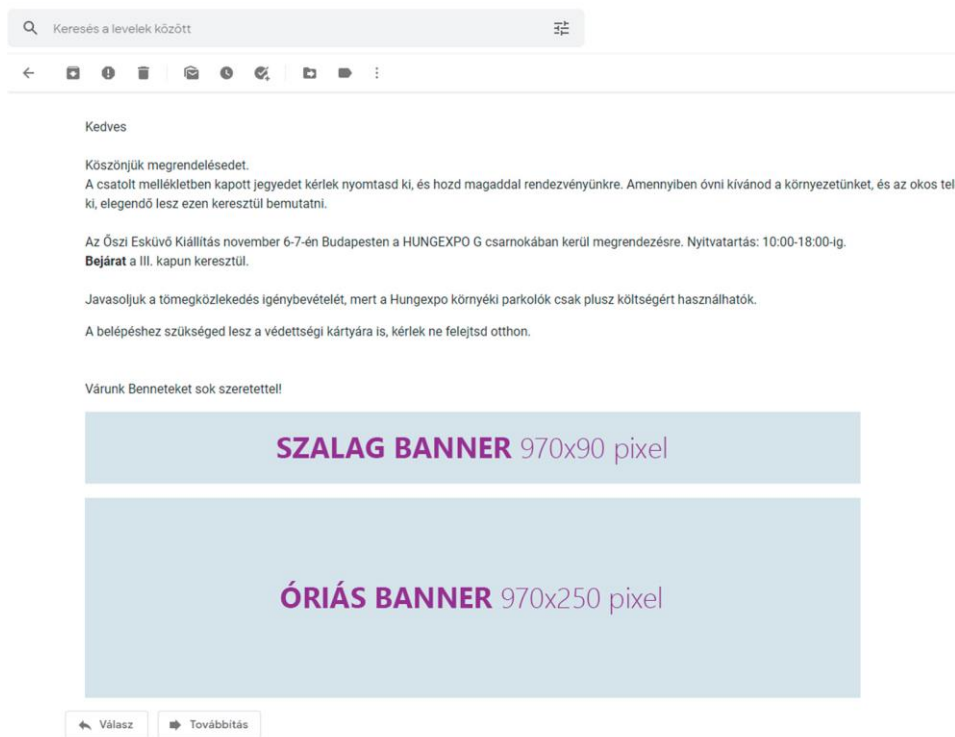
Keresés a levelek között

Kedves

Köszönjük megrendelésedet.
A csatolt mellékletben kapott jegyedet kérlek nyomtasd ki, és hozd magaddal rendezvényünkre. Amennyiben óvni kívánod a környezetünket, és az okos tel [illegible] ki, elegendő lesz ezen keresztül bemutatni.

Az Őszi Esküvő Kiállítás november 6-7-én Budapesten a HUNGEXPO G csarnokában kerül megrendezésre. Nyitvatartás: 10:00-18:00-ig.
**Bejárat** a III. kapun keresztül.

Javasoljuk a tömegközlekedés igénybevételét, mert a Hungexpo környéki parkolók csak plusz költségért használhatók.

A belépéshez szükséged lesz a védettségi kártyára is, kérlek ne felejtsd otthon.

Várunk Benneteket sok szeretettel!

SZALAG BANNER 970x90 pixel

ÓRIÁS BANNER 970x250 pixel

Válasz

Továbbítás